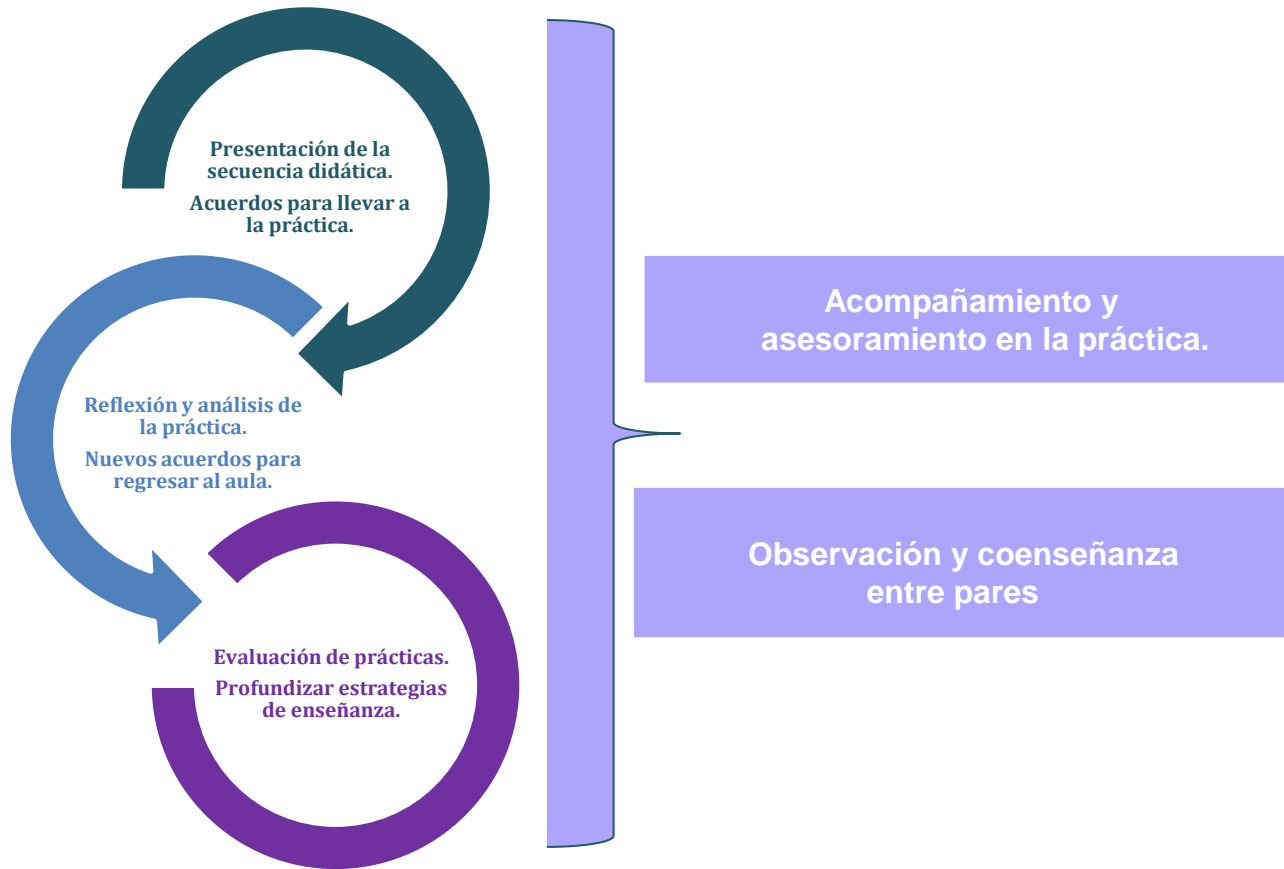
Presentación de la secuencia didática.

Acuerdos para llevar a la práctica.

Reflexión y análisis de la práctica.

Nuevos acuerdos para regresar al aula.

Evaluación de prácticas.

Profundizar estrategias de enseñanza.

Acompañamiento y asesoramiento en la práctica.

Observación y coenseñanza entre pares